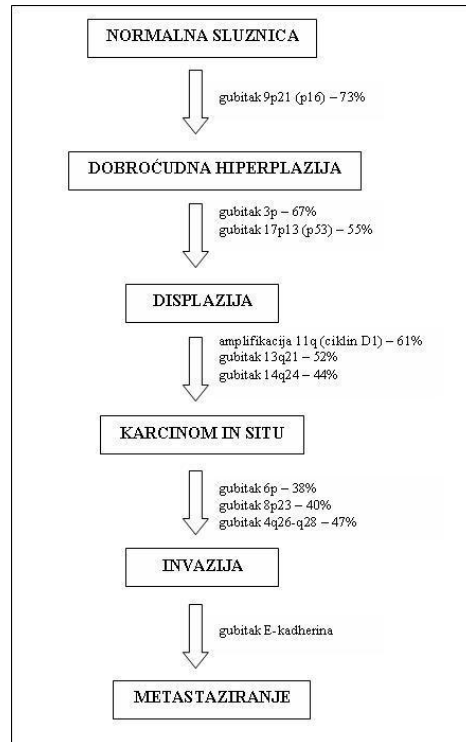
NORMALNA SLUZNICA

gubitak 9p21 (p16) – 73%

DOBROĆUDNA HIPERPLAZIJA

gubitak 3p – 67%
gubitak 17p13 (p53) – 55%

DISPLAZIJA

amplifikacija 11q (ciklin D1) – 61%
gubitak 13q21 – 52%
gubitak 14q24 – 44%

KARCINOM IN SITU

gubitak 6p – 38%
gubitak 8p23 – 40%
gubitak 4q26-q28 – 47%

INVAZIJA

gubitak E-kadherina

METASTAZIRANJE